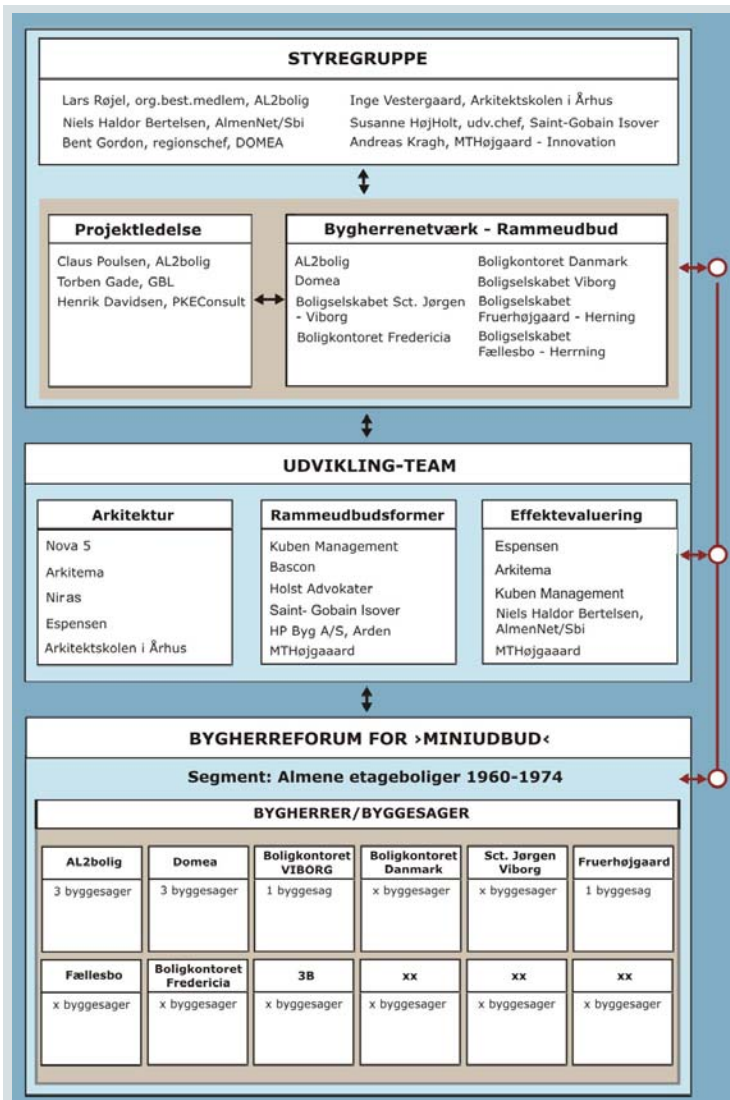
STYREGRUPPE

Lars Røjel, org.best.medlem, AL2bolig
Niels Haldor Bertelsen, AlmenNet/Sbi
Bent Gordon, regionschef, DOMEA

Inge Vestergaard, Arkitektskolen i Århus
Susanne HøjHolt, udv.chef, Saint-Gobain Isover
Andreas Kragh, MTHøjgaard - Innovation

Projektledelse

Claus Poulsen, AL2bolig
Torben Gade, GBL
Henrik Davidsen, PKEConsult

Bygherrenetværk - Rammeudbud

AL2bolig
Domea
Boligselskabet Sct. Jørgen - Viborg
Boligkontoret Fredericia

Boligkontoret Danmark
Boligselskabet Viborg
Boligselskabet Fruerhøjgaard - Herning
Boligselskabet Fællesbo - Herrning

UDVIKLING-TEAM

Arkitektur

Nova 5
Arkitema
Niras
Espensen
Arkitektskolen i Århus

Rammeudbudsformer

Kuben Management
Bascon
Holst Advokater
Saint- Gobain Isover
HP Byg A/S, Arden
MTHøjgaard

Effektevaluering

Espensen
Arkitema
Kuben Management
Niels Haldor Bertelsen, AlmenNet/Sbi
MTHøjgaard

BYGHERREFORUM FOR ›MINIUDBUD‹

Segment: Almene etageboliger 1960-1974

BYGHERRER/BYGGESAGER

| AL2bolig | Domea | Boligkontoret VIBORG | Boligkontoret Danmark | Sct. Jørgen Viborg | Fruerhøjgaard |
|---|---|---|---|---|---|
| 3 byggesager | 3 byggesager | 1 byggesag | x byggesager | x byggesager | 1 byggesag |
| Fællesbo | Boligkontoret Fredericia | 3B | xx | xx | xx |
| x byggesager | x byggesager | x byggesager | x byggesager | x byggesager | x byggesager |